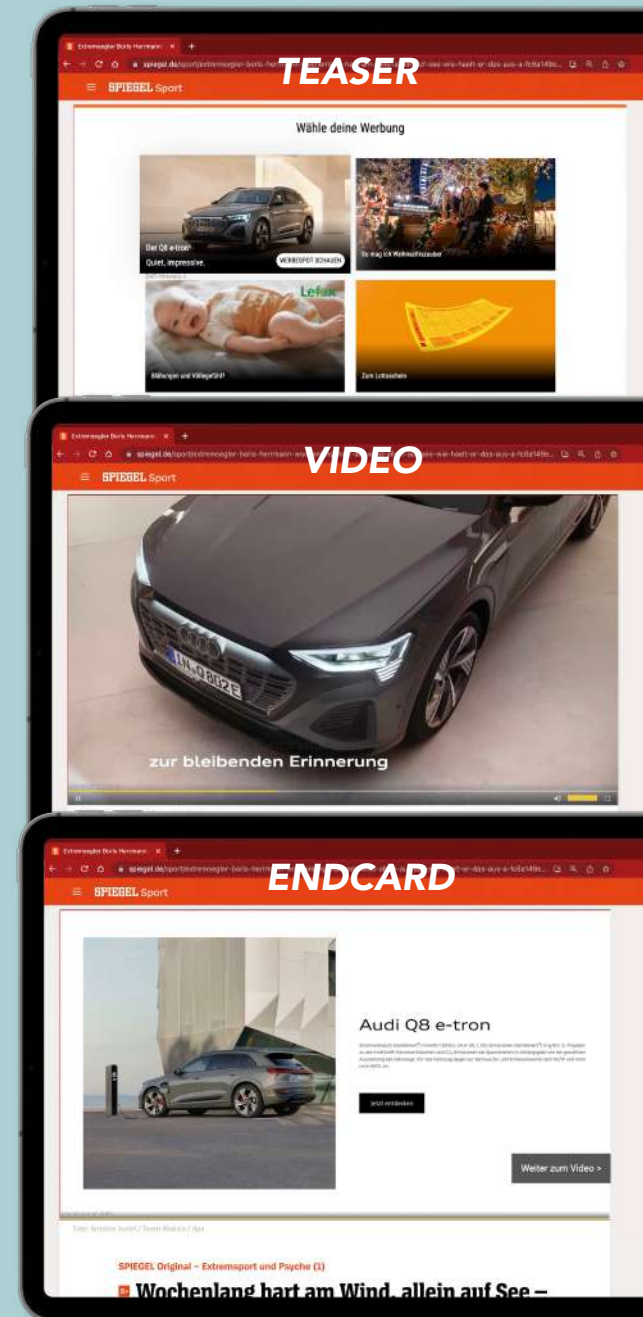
TEASER

Extremsegler Boris Herrmann

spiegel.de/sport/extremsegler-boris-herrmann-wie-hoelt-er-das-aus-a-fc6a149

SPIEGEL Sport

Wähle deine Werbung

Der Q8 e-tron
Quiet, impressive.

WERBESPOT SCHAUEN

So mag ich Weihnachtszauber

Lefax

Blähungen und Völlegefühl?

Zum Lottoschein

VIDEO

Extremsegler Boris Herrmann

spiegel.de/sport/extremsegler-boris-herrmann-wie-hoelt-er-das-aus-a-fc6a149

SPIEGEL Sport

IN-Q8 02E

zur bleibenden Erinnerung

ENDCARD

Extremsegler Boris Herrmann

spiegel.de/sport/extremsegler-boris-herrmann-wie-hoelt-er-das-aus-a-fc6a149

SPIEGEL Sport

Audi Q8 e-tron

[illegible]

Jetzt entdecken

Weiter zum Video >

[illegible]

SPIEGEL Original – Extremsport und Psyche (1)

Wochenlang hart am Wind, allein auf See –